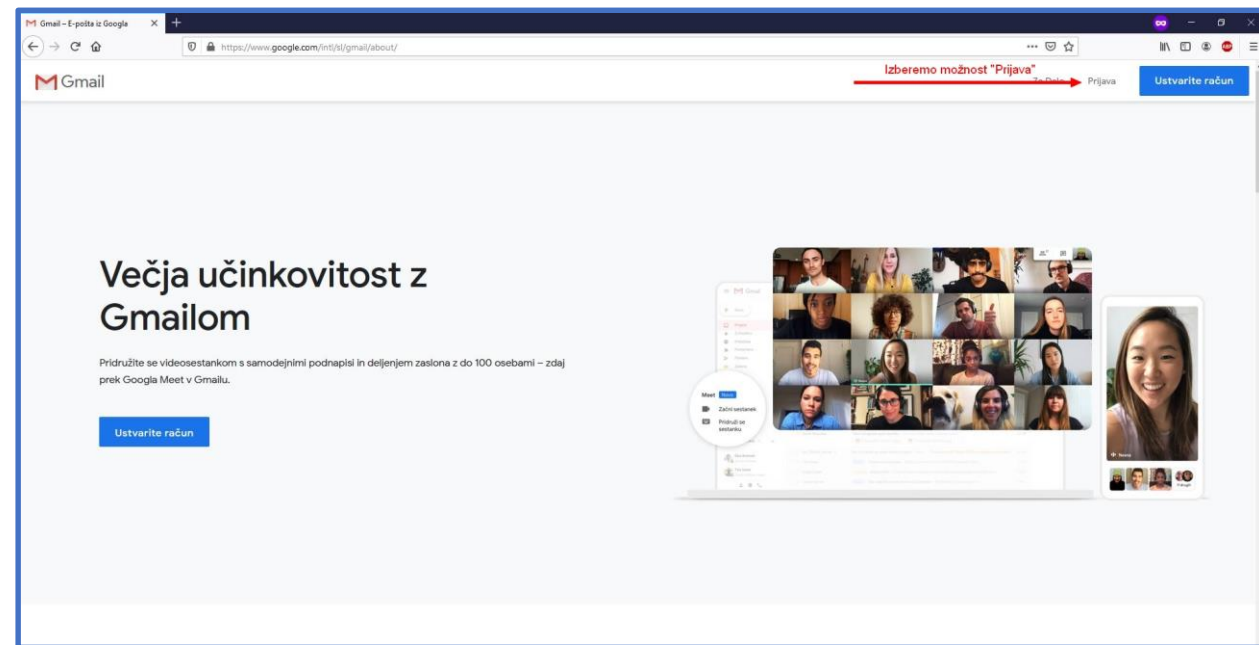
Gmail – E-pošta iz Googla

https://www.google.com/intl/sl/gmail/about/

Gmail

Izberemo možnost "Prijava"

Za Delo

Prijava

Ustvarite račun

Večja učinkovitost z Gmailom

Pridružite se videosestankom s samodejnimi podnapisi in deljenjem zaslona z do 100 osebami – zdaj prek Googla Meet v Gmailu.

Ustvarite račun

Meet Novo

Začni sestanek

Pridruži se sestanku